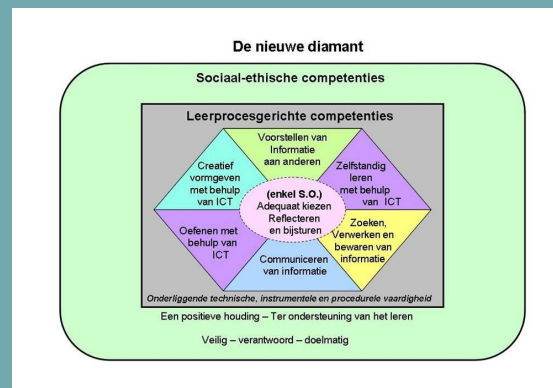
De nieuwe diamant

Sociaal-ethische competenties

Leerprocesgerichte competenties

Voorstellen van Informatie aan anderen

Creatief vormgeven met behulp van ICT

Zelfstandig leren met behulp van ICT

(enkel S.O.) Adequaat kiezen Reflecteren en bijsturen

Oefenen met behulp van ICT

Zoeken, Verwerken en bewaren van informatie

Communiceren van informatie

Onderliggende technische, instrumentele en procedurele vaardigheid

Een positieve houding – Ter ondersteuning van het leren

Veilig – verantwoord – doelmatig